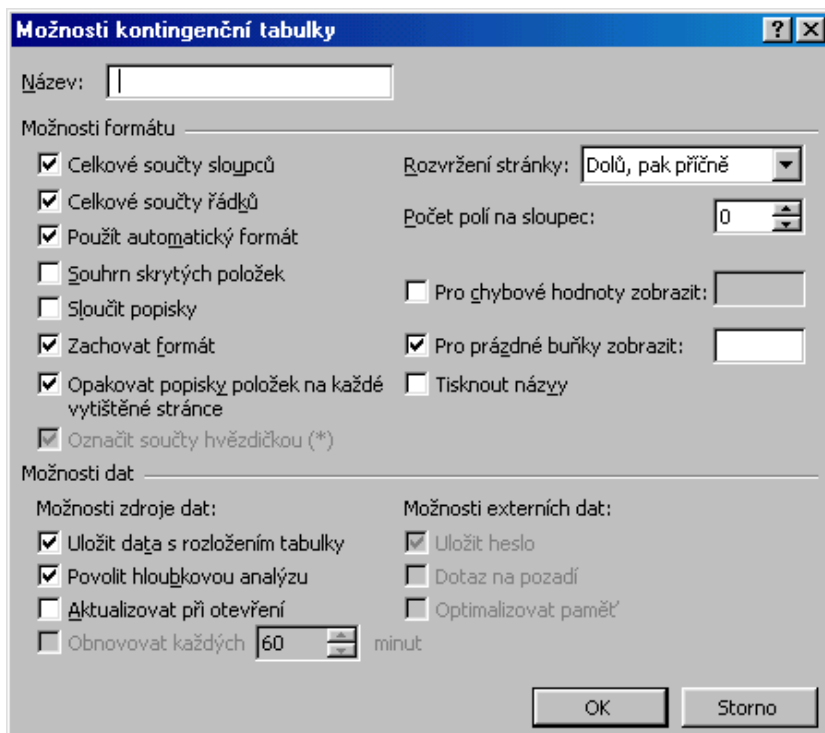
Možnosti kontingenční tabulky

?

Název:

Možnosti formátu

☑ Celkové součty sloupců

☑ Celkové součty řádků

☑ Použít automatický formát

☐ Souhrn skrytých položek

☐ Sloučit popisky

☑ Zachovat formát

☑ Opakovat popisky položek na každé vytištěné stránce

☑ Označit součty hvězdičkou (*)

Rozvržení stránky: Dolů, pak příčně

Počet polí na sloupec: 0

☐ Pro chybové hodnoty zobrazit:

☑ Pro prázdné buňky zobrazit:

☐ Tisknout názvy

Možnosti dat

Možnosti zdroje dat:

☑ Uložit data s rozložením tabulky

☑ Povolit hloubkovou analýzu

☐ Aktualizovat při otevření

☐ Obnovovat každých 60 minut

Možnosti externích dat:

☑ Uložit heslo

☐ Dotaz na pozadí

☐ Optimalizovat paměť

OK

Storno